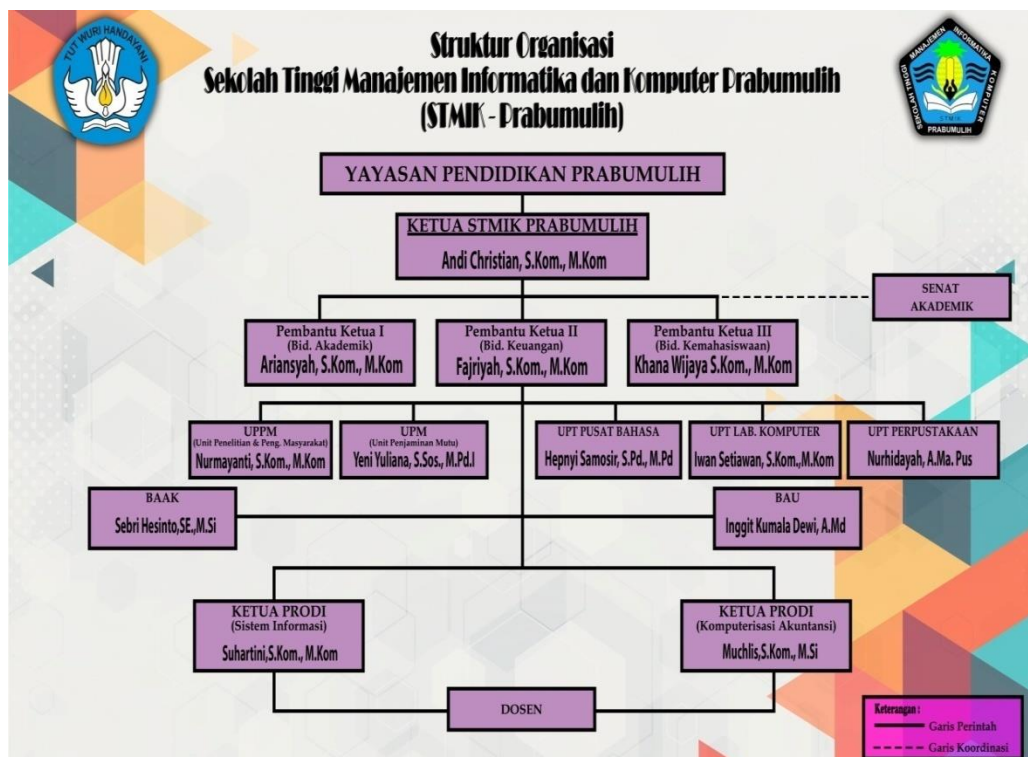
TUT WURI HANDAYANI

Struktur Organisasi
Sekolah Tinggi Manajemen Informatika dan Komputer Prabumulih
(STMIK - Prabumulih)

SEKOLAH TINGGI MANAJEMEN INFORMATIKA KOMPUTER STMIK PRABUMULIH

YAYASAN PENDIDIKAN PRABUMULIH

KETUA STMIK PRABUMULIH
Andi Christian, S.Kom., M.Kom

SENAT AKADEMIK

Pembantu Ketua I
(Bid. Akademik)
Ariansyah, S.Kom., M.Kom

Pembantu Ketua II
(Bid. Keuangan)
Fajriyah, S.Kom., M.Kom

Pembantu Ketua III
(Bid. Kemahasiswaan)
Khana Wijaya S.Kom., M.Kom

UPPM
(Unit Penelitian & Peng. Masyarakat)
Nurmayanti, S.Kom., M.Kom

UPM
(Unit Penjaminan Mutu)
Yeni Yuliana, S.Sos., M.Pd.I

UPT PUSAT BAHASA
Hepnyi Samosir, S.Pd., M.Pd

UPT LAB. KOMPUTER
Iwan Setiawan, S.Kom., M.Kom

UPT PERPUSTAKAAN
Nurhidayah, A.Ma. Pus

BAAK
Sebri Hesinto,SE.,M.Si

BAU
Inggit Kumala Dewi, A.Md

KETUA PRODI
(Sistem Informasi)
Suhartini,S.Kom., M.Kom

KETUA PRODI
(Komputerisasi Akuntansi)
Muchlis,S.Kom., M.Si

DOSEN

Keterangan :
Garis Perintah
Garis Koordinasi